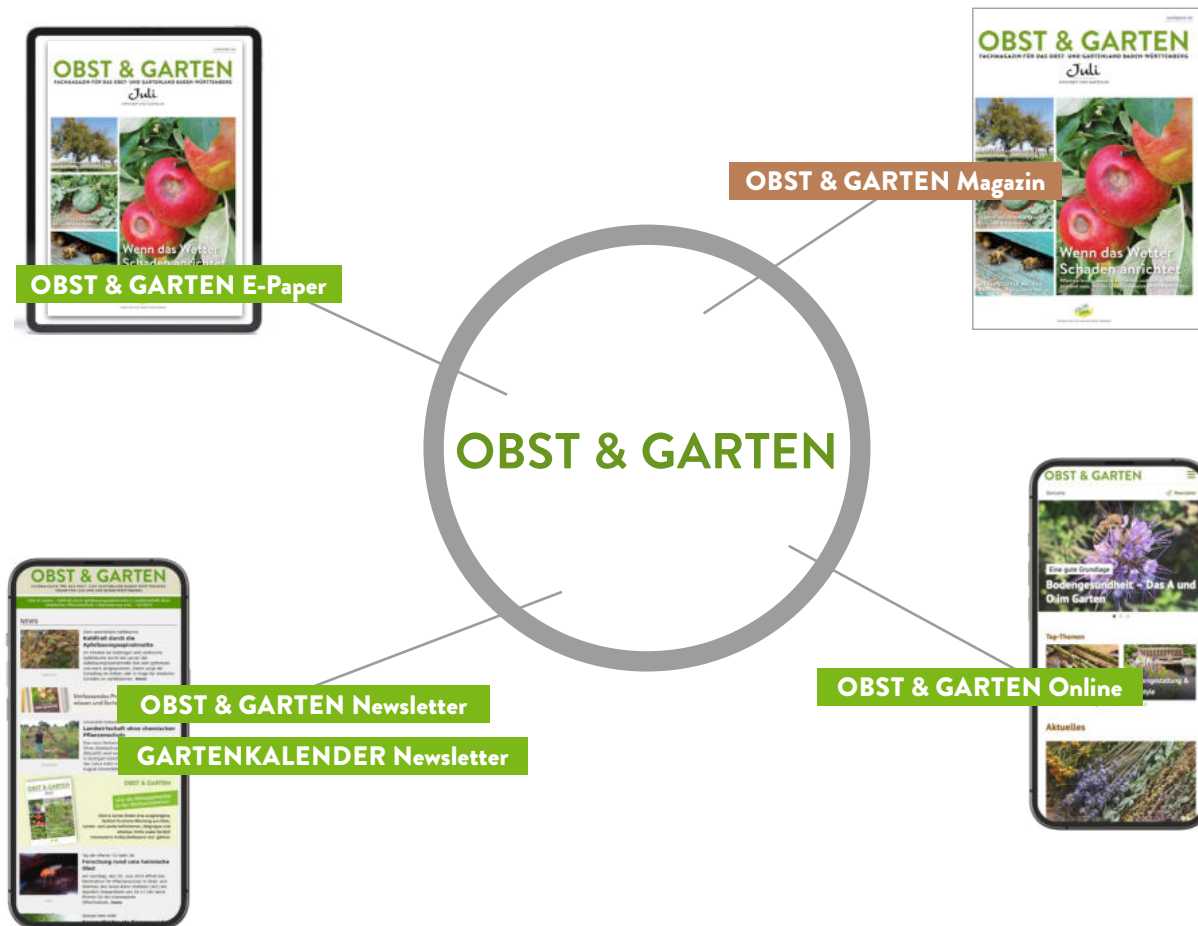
OBST & GARTEN
FACHMAGAZIN FÜR DAS OBST- UND GARTENLAND BADEN-WÜRTTEMBERG
Juli
Wenn das Wetter Schaden anrichtet

OBST & GARTEN E-Paper

OBST & GARTEN
FACHMAGAZIN FÜR DAS OBST- UND GARTENLAND BADEN-WÜRTTEMBERG
Juli
Wenn das Wetter Schaden anrichtet

OBST & GARTEN Magazin

OBST & GARTEN

OBST & GARTEN
Eine gute Grundlage
Bodengesundheit – Das A und O im Garten
Top-Themen
Aktuelles

OBST & GARTEN Online

OBST & GARTEN
News
Kohlfrall durch die Apfelbaumgespinstmotte
Landwirtschaft ohne chemischen Pflanzenschutz
Forschung rund ums heimische Obst

OBST & GARTEN Newsletter

GARTENKALENDER Newsletter